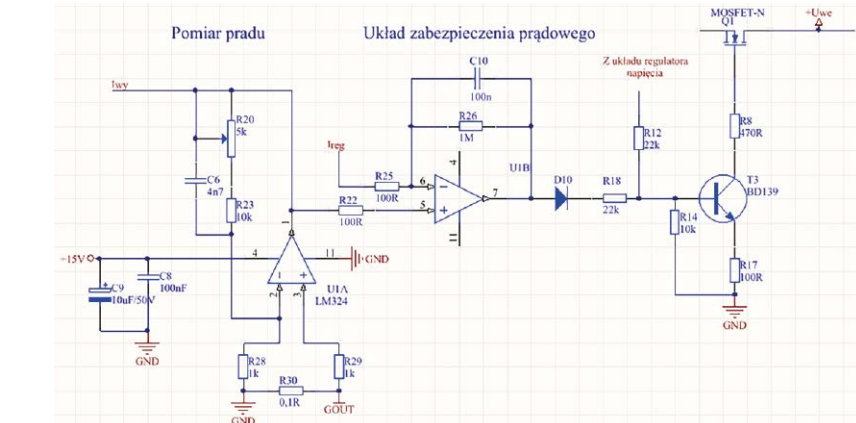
Pomiar pradu

Układ zabezpieczenia prądowego

MOSFET-N
Q1

+Uwe

Iwy

R20
5k

C6
4n7

R23
10k

C10

100n

R26
1M

Ireg

R25
100R

R22
100R

6
5
4
7

U1B

Z układu regulatora napięcia

R12
22k

D10

R18
22k

R14
10k

R8
470R

T3
BD139

R17
100R

GND

-15V

C9
10uF/50V

C8
100nF

GND

4
11
GND

1
2
3

U1A
LM324

R28
1k

R30
0,1R

R29
1k

GND

GOUT